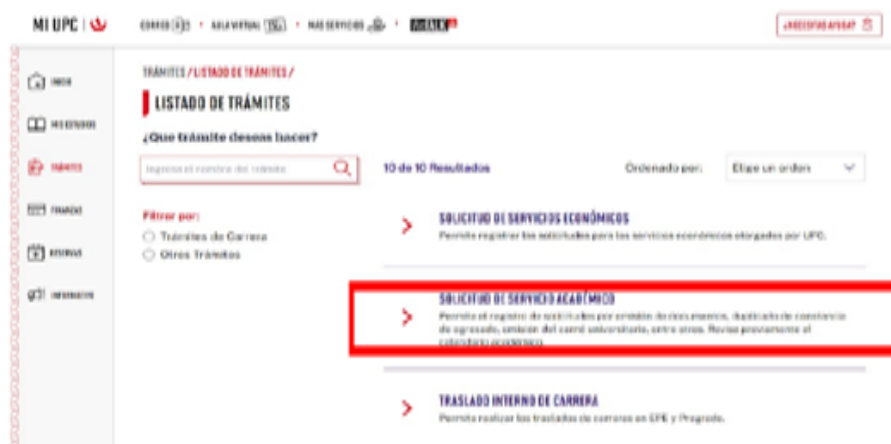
MI UPC

CORREO · AULA VIRTUAL · MAS SERVICIOS · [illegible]

¿NECESITAS AYUDA?

INICIO

MIS ESTUDIOS

TRÁMITES

FINANZAS

RESERVAS

INFORMATIVO

TRÁMITES / LISTADO DE TRÁMITES /

LISTADO DE TRÁMITES

¿Que trámite deseas hacer?

Ingresa el nombre del trámite

10 de 10 Resultados

Ordenado por: Elige un orden

Filtrar por:

Trámites de Carrera

Otros Trámites

SOLICITUD DE SERVICIOS ECONÓMICOS

Permite registrar las solicitudes para los servicios económicos otorgados por UPC.

SOLICITUD DE SERVICIO ACADÉMICO

Permite el registro de solicitudes por emisión de documentos, duplicado de constancia de egresado, emisión del carné universitario, entre otros. Revisa previamente el calendario académico.

TRASLADO INTERNO DE CARRERA

Permite realizar los traslados de carrera en EPE y Pregrado.